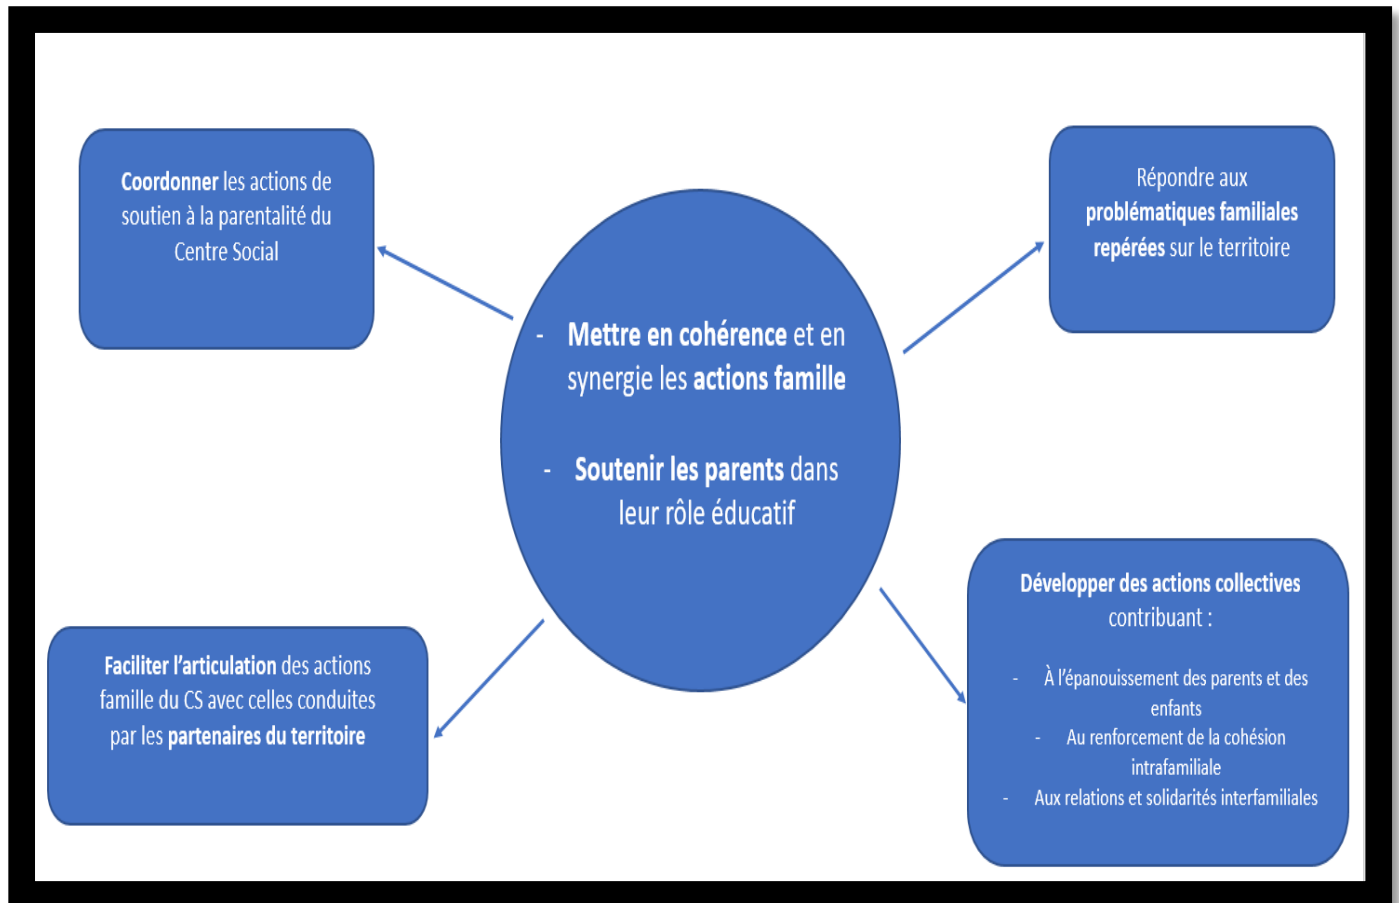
**Coordonner** les actions de soutien à la parentalité du Centre Social

Répondre aux **problématiques familiales repérées** sur le territoire

- **Mettre en cohérence** et en synergie les **actions famille**

- **Soutenir les parents** dans leur rôle éducatif

**Faciliter l'articulation** des actions famille du CS avec celles conduites par les **partenaires du territoire**

**Développer des actions collectives** contribuant :

- À l'épanouissement des parents et des enfants
- Au renforcement de la cohésion intrafamiliale
- Aux relations et solidarités interfamiliales